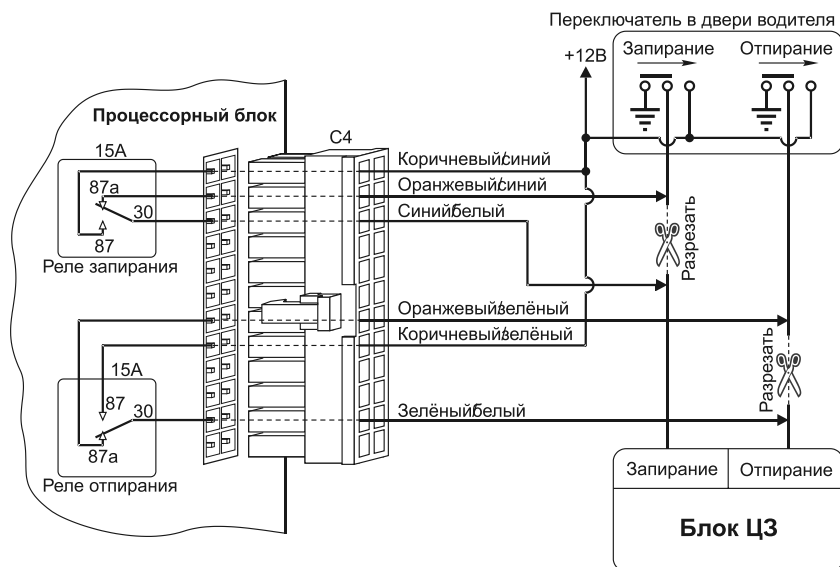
Переключатель в двери водителя
+12В
Запирание
Отпирание
Процессорный блок
C4
15A
87a
30
87
Реле запирания
Коричневый/синий
Оранжевый/синий
Синий/белый
Разрезать
Оранжевый/зелёный
Коричневый/зелёный
15A
87
30
87a
Реле отпирания
Зелёный/белый
Разрезать
Запирание
Отпирание
Блок ЦЗ